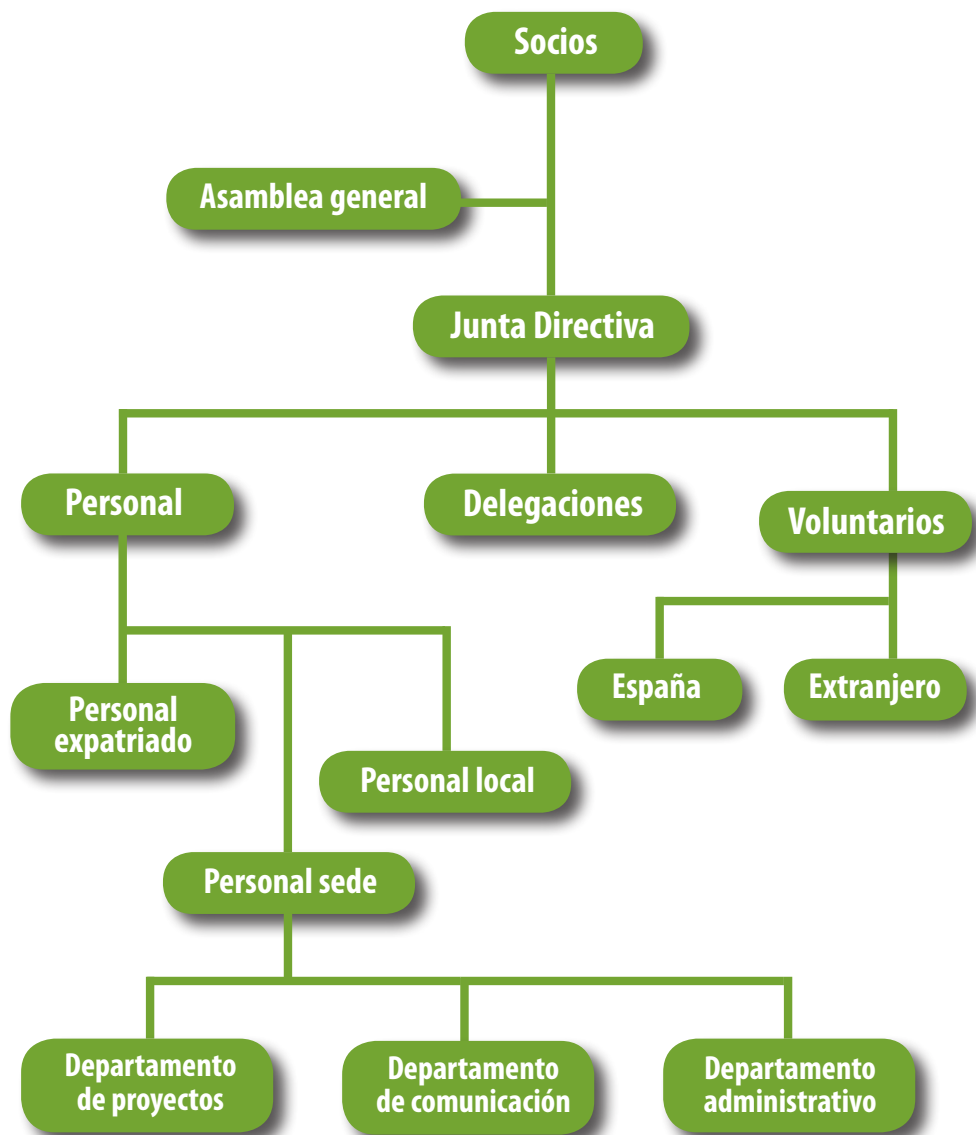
Socios

Asamblea general

Junta Directiva

Personal

Delegaciones

Voluntarios

España

Extranjero

Personal expatriado

Personal local

Personal sede

Departamento de proyectos

Departamento de comunicación

Departamento administrativo